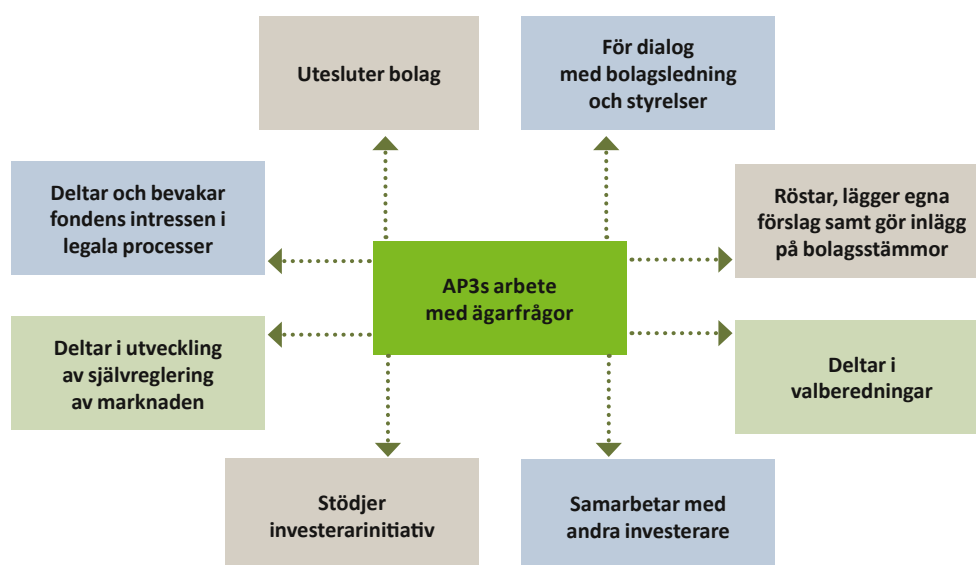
Utesluter bolag

För dialog med bolagsledning och styrelser

Deltar och bevakar fondens intressen i legala processer

Röstar, lägger egna förslag samt gör inlägg på bolagsstämmor

AP3s arbete med ägarfrågor

Deltar i utveckling av självreglering av marknaden

Deltar i valberedningar

Stödjer investerarinitiativ

Samarbetar med andra investerare